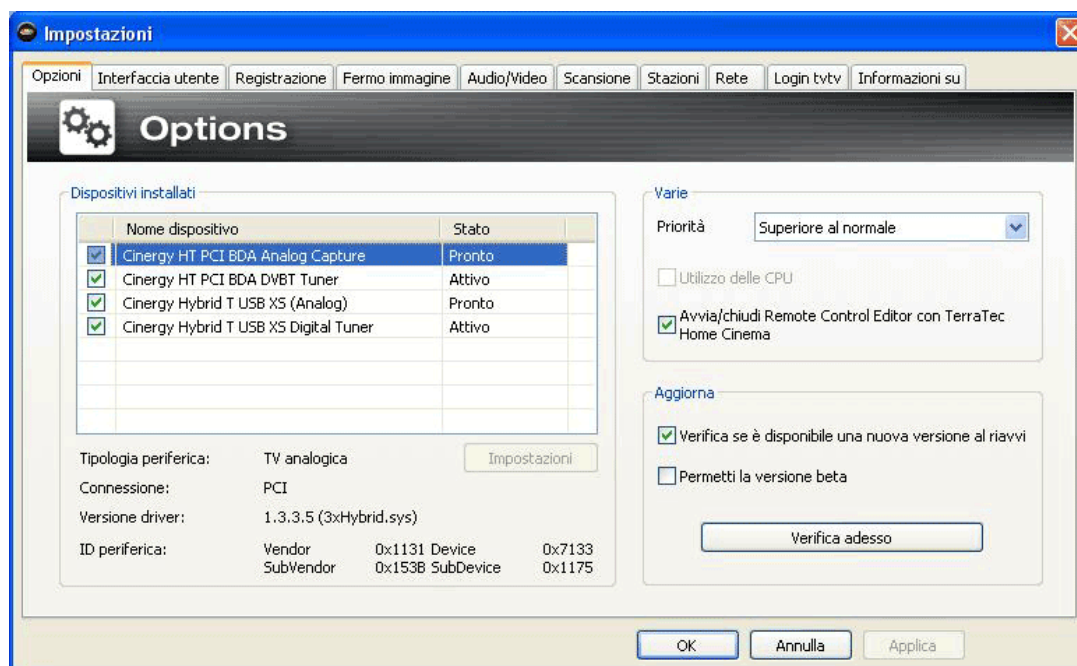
Impostazioni

Opzioni | Interfaccia utente | Registrazione | Fermo immagine | Audio/Video | Scansione | Stazioni | Rete | Login tvtv | Informazioni su

Options

Dispositivi installati

| | Nome dispositivo | Stato |
|---|---|---|
| ☑ | Cinergy HT PCI BDA Analog Capture | Pronto |
| ☑ | Cinergy HT PCI BDA DVBT Tuner | Attivo |
| ☑ | Cinergy Hybrid T USB XS (Analog) | Pronto |
| ☑ | Cinergy Hybrid T USB XS Digital Tuner | Attivo |

Tipologia periferica: TV analogica

Impostazioni

Connessione: PCI

Versione driver: 1.3.3.5 (3xHybrid.sys)

ID periferica: Vendor 0x1131 Device 0x7133
SubVendor 0x153B SubDevice 0x1175

Varie

Priorità Superiore al normale

Utilizzo delle CPU

Avvia/chiudi Remote Control Editor con TerraTec Home Cinema

Aggiorna

Verifica se è disponibile una nuova versione al riavvi

Permetti la versione beta

Verifica adesso

OK Annulla Applica